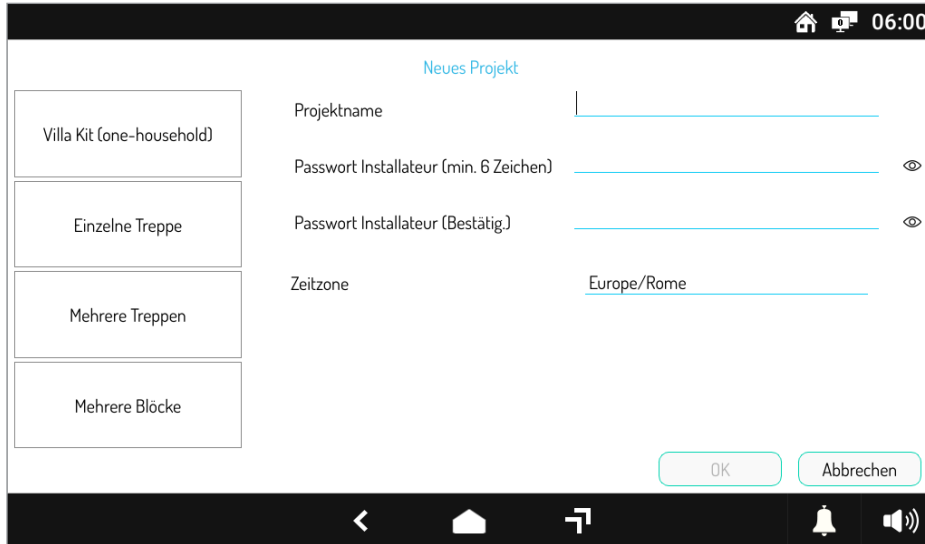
06:00

Neues Projekt

Villa Kit (one-household)

Einzelne Treppe

Mehrere Treppen

Mehrere Blöcke

Projektname

Passwort Installateur (min. 6 Zeichen)

Passwort Installateur (Bestätig.)

Zeitzone

Europe/Rome

OK

Abbrechen